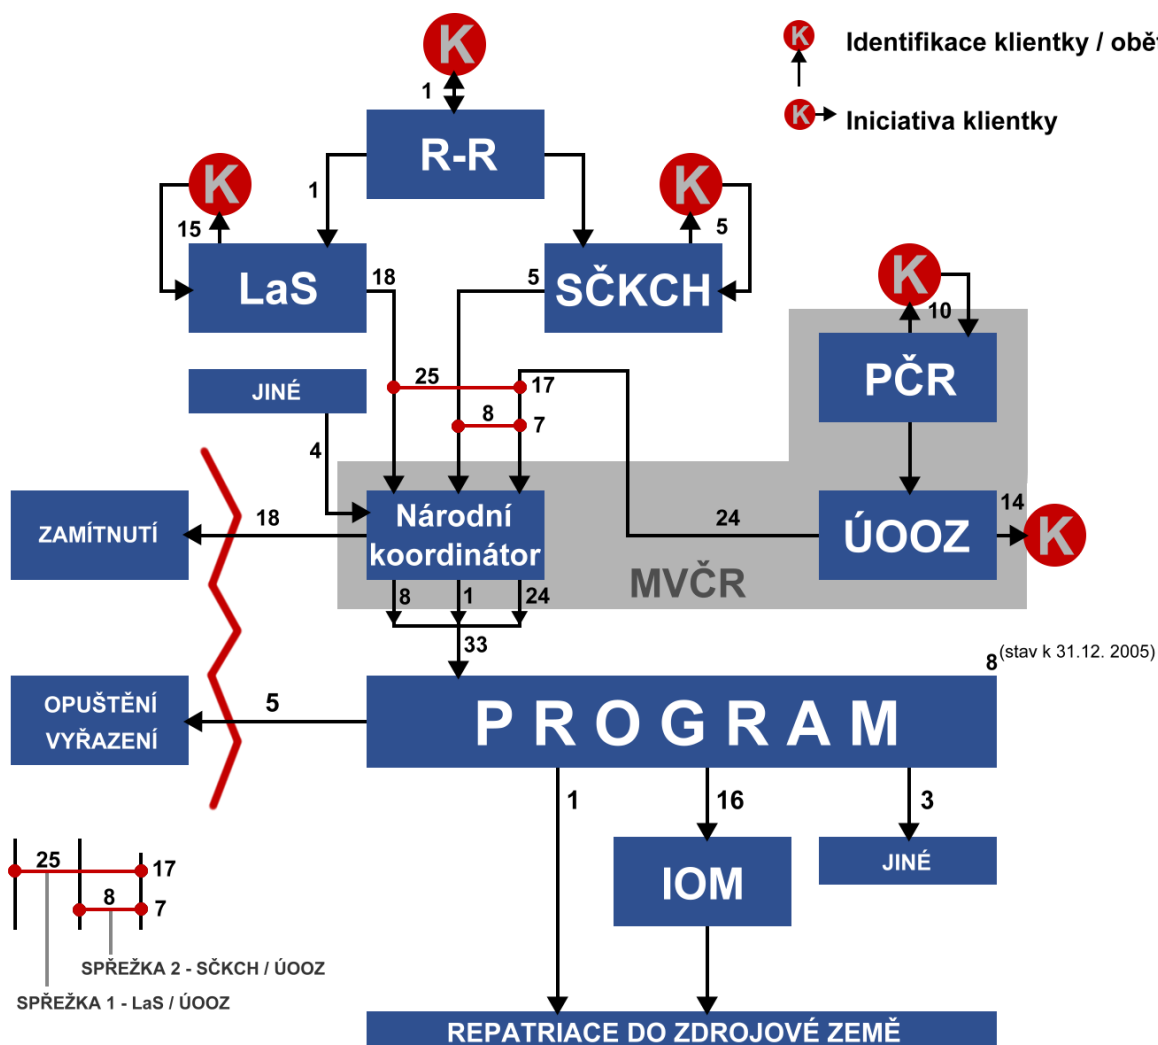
K

Identifikace klientky / oběť

K

Iniciativa klientky

1

K

R-R

1

K

15

K

5

LaS

18

5

SČKCH

K

10

PČR

JINÉ

25

17

8

7

4

Národní koordinátor

18

ZAMÍTNUTÍ

24

ÚOOZ

14

K

MVČR

8

1

24

33

8(stav k 31.12. 2005)

OPUŠTĚNÍ VYŘAZENÍ

5

P R O G R A M

1

16

3

JINÉ

IOM

25

17

8

7

SPŘEŽKA 2 - SČKCH / ÚOOZ

SPŘEŽKA 1 - LaS / ÚOOZ

REPATRIACE DO ZDROJOVÉ ZEMĚ